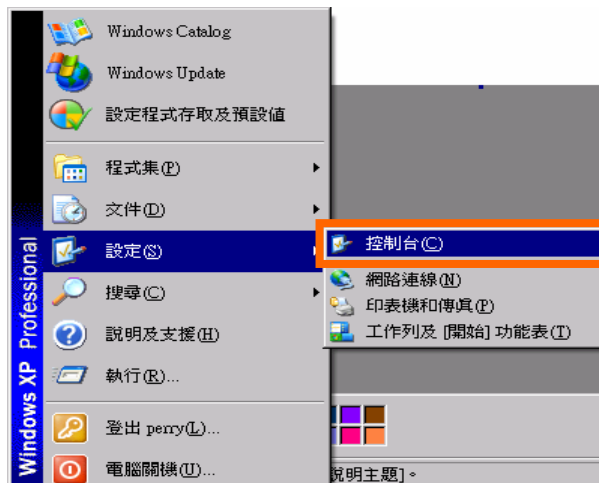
Windows Catalog
Windows Update
設定程式存取及預設值
程式集(P)
文件(D)
設定(S)
搜尋(C)
說明及支援(H)
執行(R)...
登出 perry(L)...
電腦關機(U)...
Windows XP Professional
控制台(C)
網路連線(N)
印表機和傳真(P)
工作列及 [開始] 功能表(T)
說明主題]。